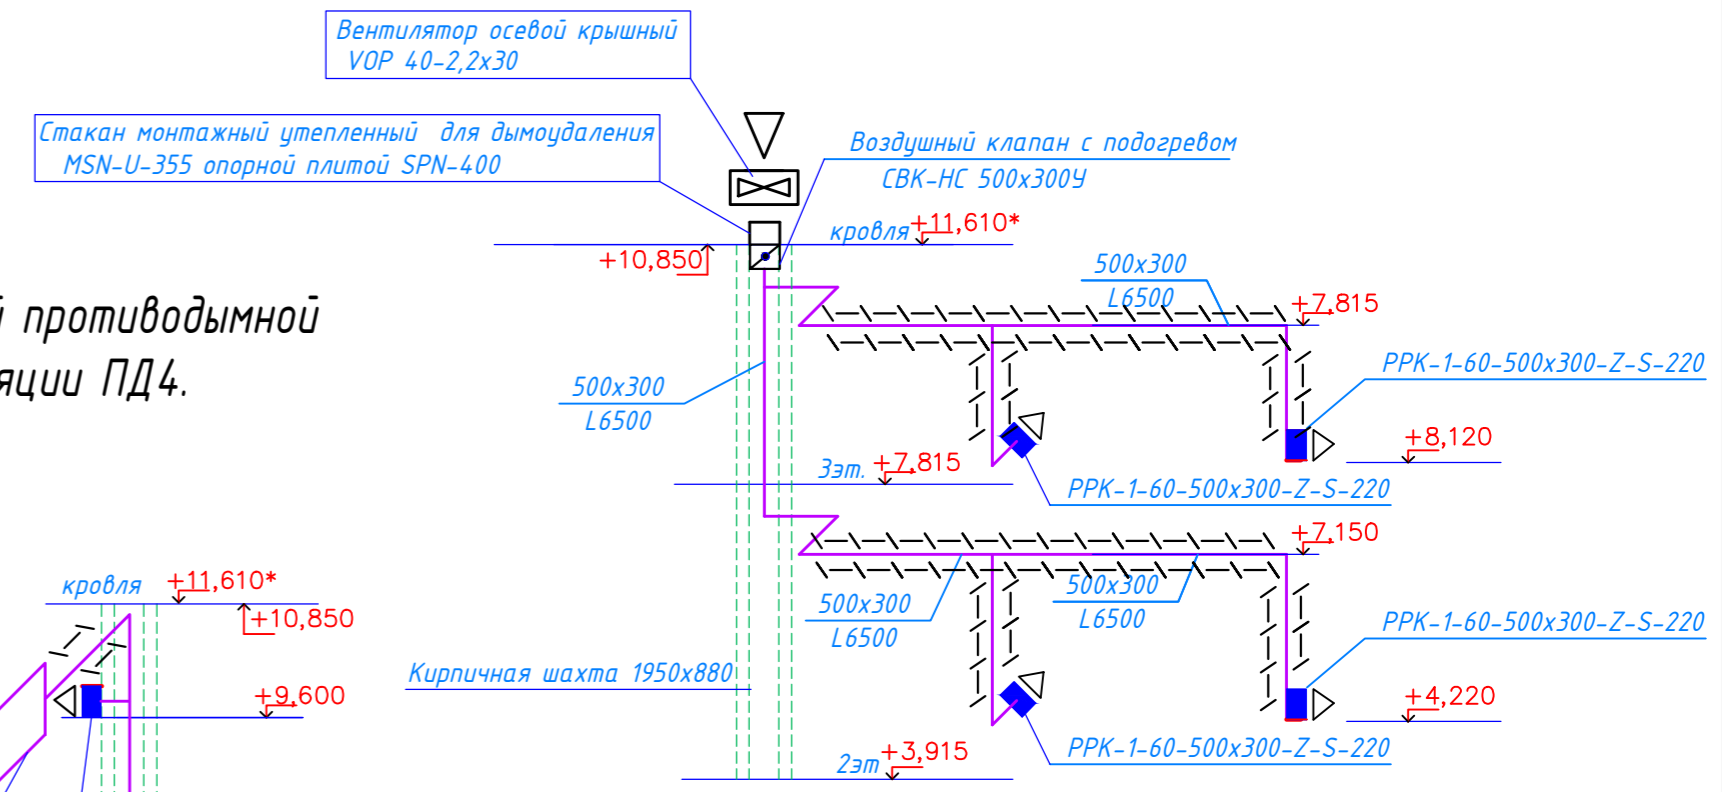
Вентилятор осевой крышный
VOP 40-2,2х30

Стакан монтажный утепленный для дымоудаления
MSN-U-355 опорной плитой SPN-400

Воздушный клапан с подогревом
СВК-НС 500х300У

кровля +11,610*

+10,850

й противодымной
яции ПД4.

500х300
L6500

+7,815

РРК-1-60-500х300-Z-S-220

500х300
L6500

+8,120

3эт. +7,815

РРК-1-60-500х300-Z-S-220

+7,150

кровля +11,610*

+10,850

500х300
L6500

500х300
L6500

РРК-1-60-500х300-Z-S-220

+9,600

Кирпичная шахта 1950х880

+4,220

2эт +3,915

РРК-1-60-500х300-Z-S-220